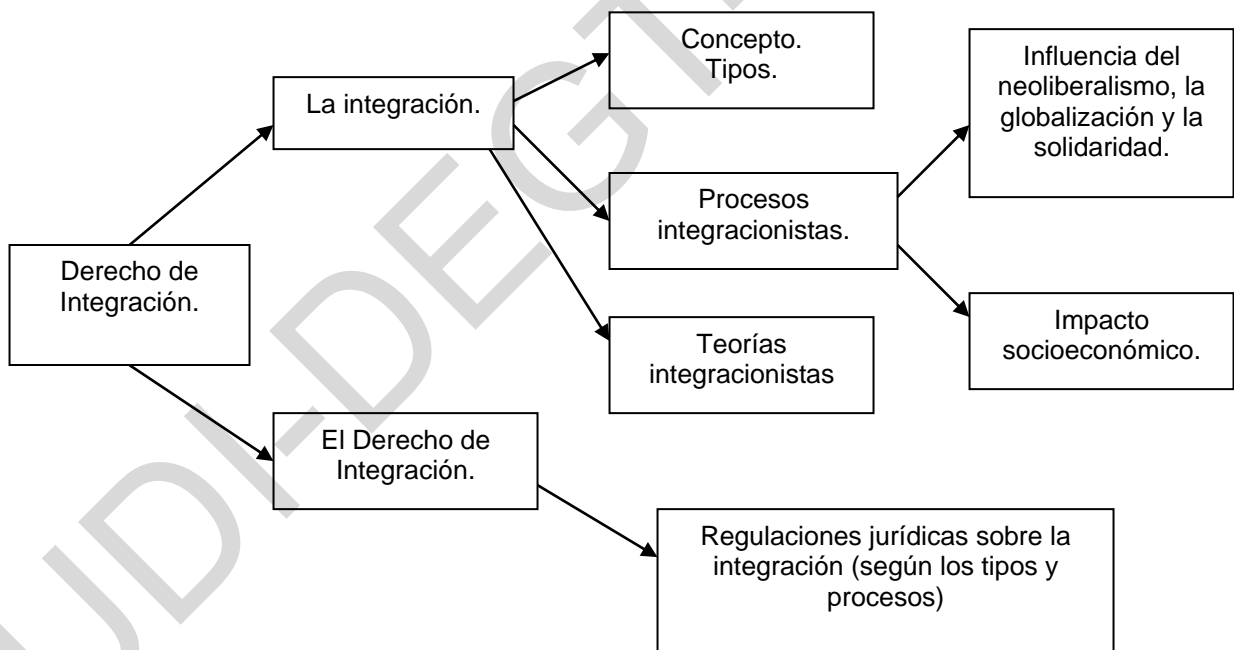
Derecho de Integración.

La integración.

Concepto. Tipos.

Procesos integracionistas.

Influencia del neoliberalismo, la globalización y la solidaridad.

Impacto socioeconómico.

Teorías integracionistas

El Derecho de Integración.

Regulaciones jurídicas sobre la integración (según los tipos y procesos)

UDI-DEGT